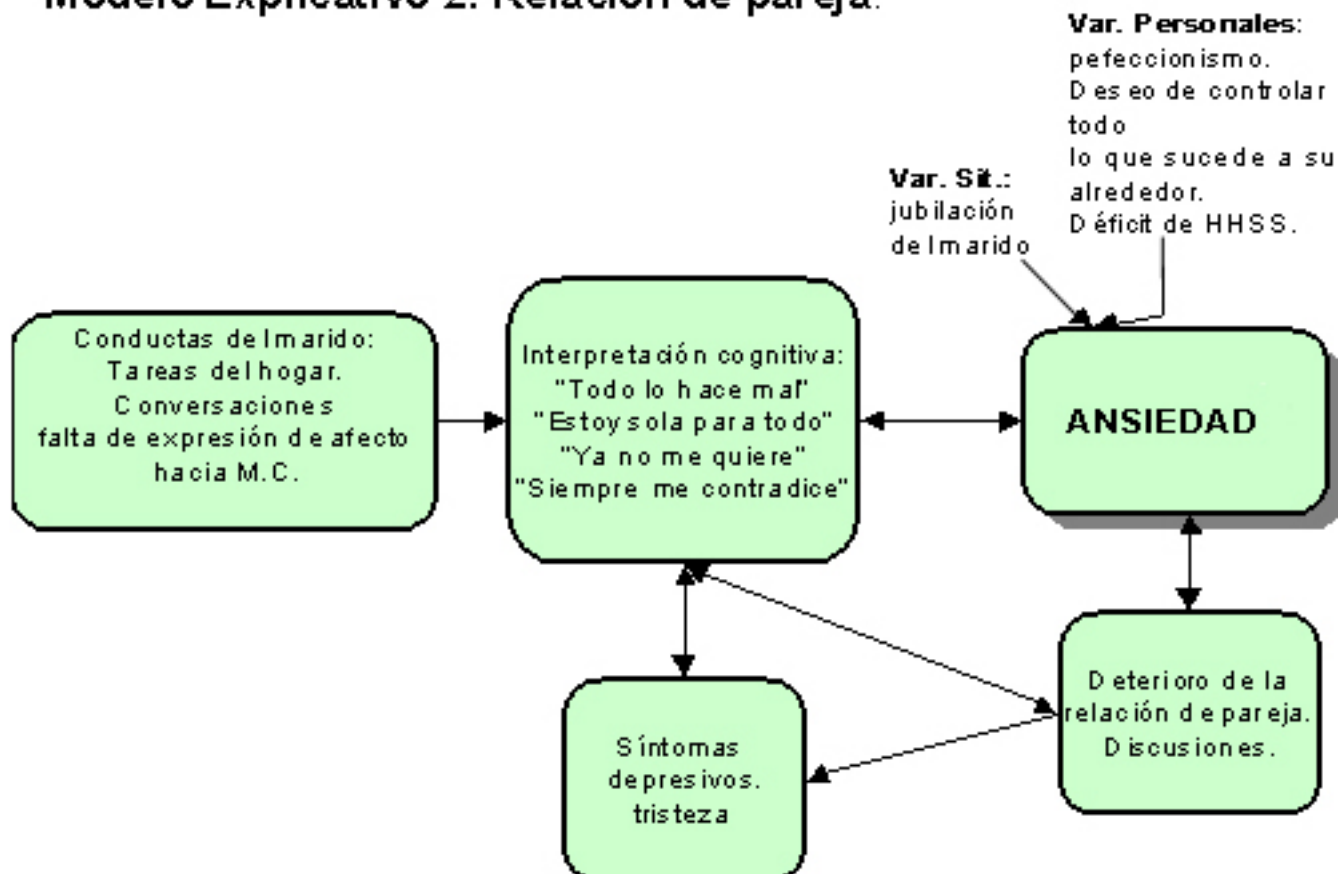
Modelo Explicativo 2: Relación de pareja.

Var. Personales: pefeccionismo. Deseo de controlar todo lo que sucede a su alrededor. Déficit de HHSS.

Var. Sit.: jubilación del marido

Conductas del marido: Tareas del hogar. Conversaciones falta de expresión de afecto hacia M.C.

Interpretación cognitiva: "Todo lo hace mal" "Estoy sola para todo" "Ya no me quiere" "Siempre me contradice"

ANSIEDAD

Deterioro de la relación de pareja. Discusiones.

Síntomas depresivos. tristeza